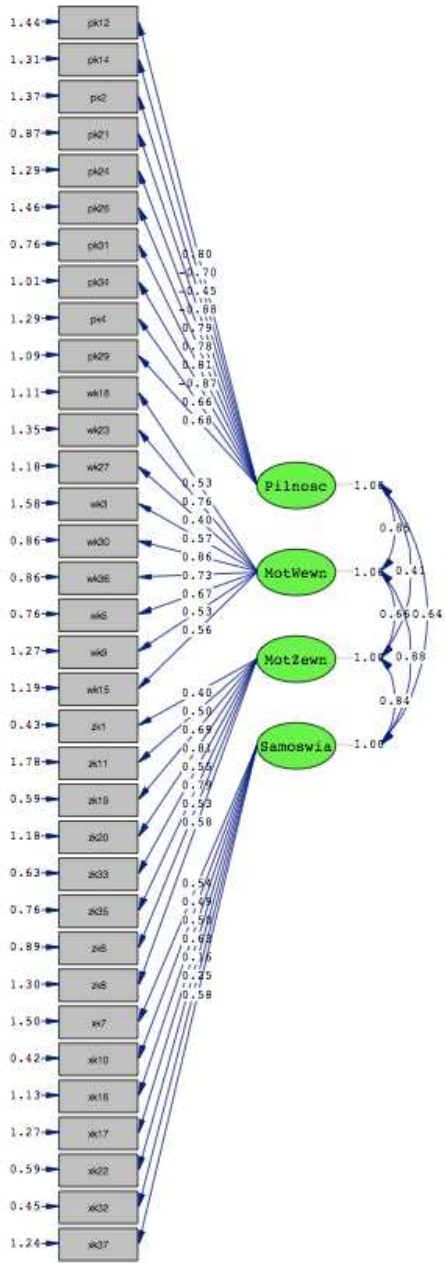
1.44 pk12
1.31 pk14
1.37 pk2
0.87 pk21
1.29 pk24
1.46 pk26
0.76 pk31
1.01 pk34
1.29 pk4
1.09 pk29
1.11 wk18
1.35 wk23
1.18 wk27
1.58 wk3
0.86 wk30
0.86 wk36
0.76 wk5
1.27 wk9
1.19 wk15
0.43 zk1
1.78 zk11
0.59 zk19
1.18 zk20
0.63 zk33
0.76 zk35
0.89 zk5
1.30 zk8
1.50 sk7
0.42 sk10
1.13 sk16
1.27 sk17
0.59 sk22
0.45 sk32
1.24 sk37

0.80
-0.70
-0.45
-0.88
0.79
0.78
0.81
-0.87
0.66
0.68

0.53
0.76
0.40
0.57
0.86
0.73
0.67
0.53
0.56

0.40
0.50
0.69
0.81
0.56
0.79
0.53
0.58

0.54
0.47
0.58
0.63
0.16
0.25
0.58

Pilnosc 1.00
MotWewn 1.00
MotZewn 1.00
Samoswia 1.00

0.86
0.41
0.66
0.64
0.88
0.84